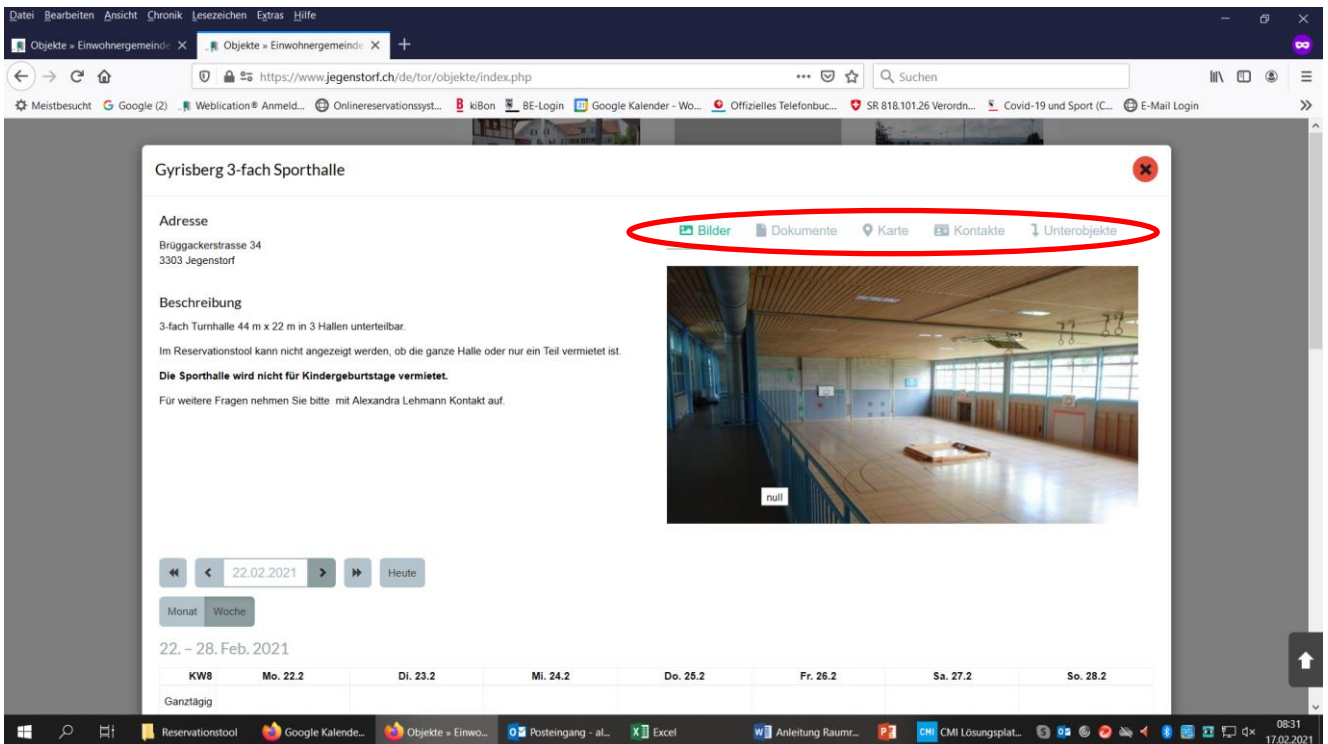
Datei Bearbeiten Ansicht Chronik Lesezeichen Extras Hilfe

Objekte » Einwohnergemeinde × Objekte » Einwohnergemeinde × +

https://www.jegenstorf.ch/de/tor/objekte/index.php

Suchen

Meistbesucht Google (2) Weblication® Anmeld... Onlinereservationssyst... kiBon BE-Login Google Kalender - Wo... Offizielles Telefonbuc... SR 818.101.26 Verordn... Covid-19 und Sport (C... E-Mail Login

Gyrisberg 3-fach Sporthalle

Adresse

Brüggackerstrasse 34
3303 Jegenstorf

Bilder Dokumente Karte Kontakte Unterobjekte

Beschreibung

3-fach Turnhalle 44 m x 22 m in 3 Hallen unterteilbar.

Im Reservationstool kann nicht angezeigt werden, ob die ganze Halle oder nur ein Teil vermietet ist.

**Die Sporthalle wird nicht für Kindergeburtstage vermietet.**

Für weitere Fragen nehmen Sie bitte mit Alexandra Lehmann Kontakt auf.

null

22.02.2021 Heute

Monat Woche

22. – 28. Feb. 2021

| KW8 | Mo. 22.2 | Di. 23.2 | Mi. 24.2 | Do. 25.2 | Fr. 26.2 | Sa. 27.2 | So. 28.2 |
|---|---|---|---|---|---|---|---|
| Ganztägig | | | | | | | |

Reservationstool Google Kalende... Objekte » Einwo... Posteingang - al... Excel Anleitung Raumr... CMI Lösungsplat... 08:31 17.02.2021